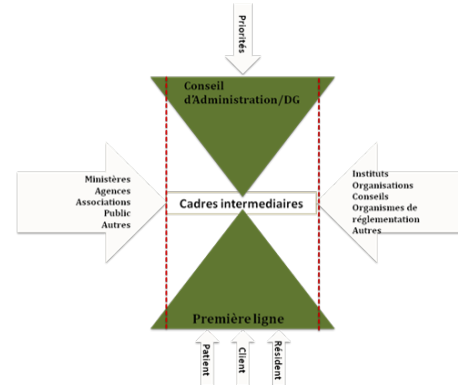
Priorités

Conseil d'Administration/DG

Ministères
Agences
Associations
Public
Autres

Cadres intermediaires

Instituts
Organisations
Conseils
Organismes de réglementation
Autres

Première ligne

Patient

Client

Résident